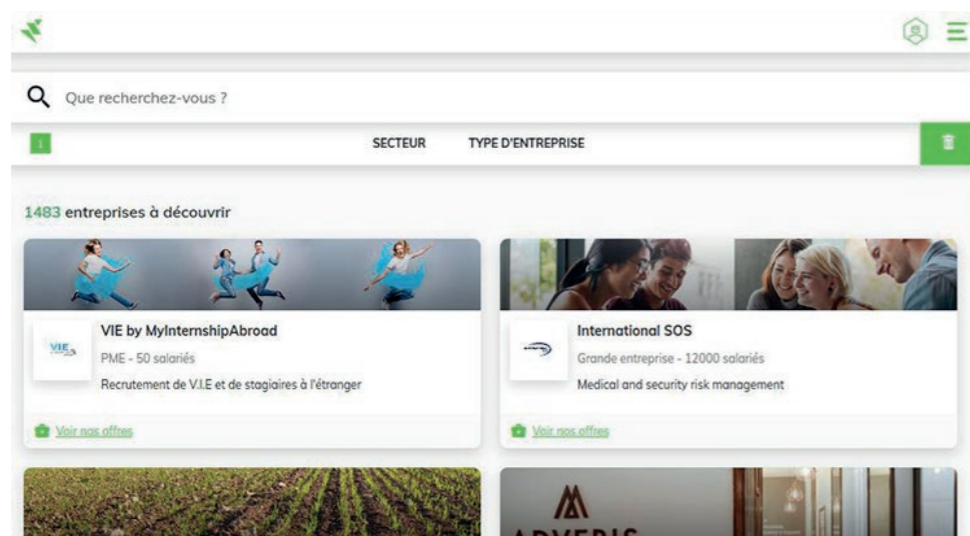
Que recherchez-vous ?

1

SECTEUR

TYPE D'ENTREPRISE

1483 entreprises à découvrir

VIE

VIE by MyInternshipAbroad

PME - 50 salariés

Recrutement de V.I.E et de stagiaires à l'étranger

Voir nos offres

International SOS

Grande entreprise - 12000 salariés

Medical and security risk management

Voir nos offres

ADVERIS